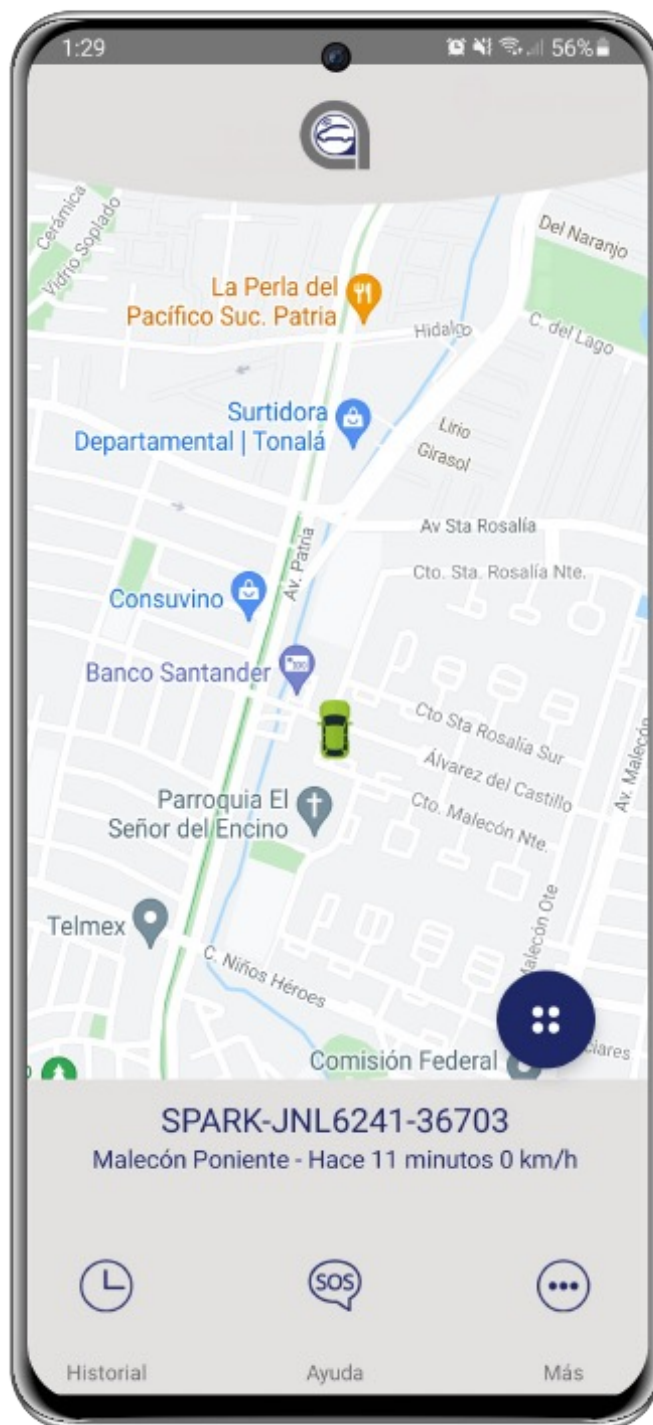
1:29

56%

Cerámica

Vidrio Soplado

Del Naranjo

La Perla del Pacífico Suc. Patria

Hidalgo

C. del Lago

Surtidora Departamental | Tonalá

Lirio

Girasol

Av Sta Rosalía

Av. Patria

Cto. Sta. Rosalía Nte.

Consuvino

Banco Santander

Cto Sta Rosalía Sur

Álvarez del Castillo

Av. Malecón

Parroquia El Señor del Encino

Cto. Malecón Nte.

Telmex

Malecón Ote

C. Niños Héroes

Comisión Federal

ciares

SPARK-JNL6241-36703

Malecón Poniente - Hace 11 minutos 0 km/h

SOS

Historial

Ayuda

Más